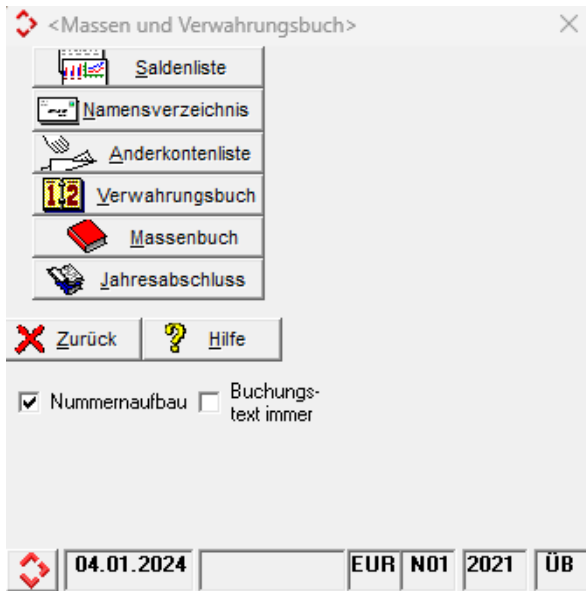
<Massen und Verwahrungsbuch>
×

Saldenliste
Namensverzeichnis
Anderkontenliste
12 Verwahrungsbuch
Massenbuch
Jahresabschluss

Zurück
Hilfe

☑ Nummernaufbau
☐ Buchungstext immer

04.01.2024
EUR
N01
2021
ÜB